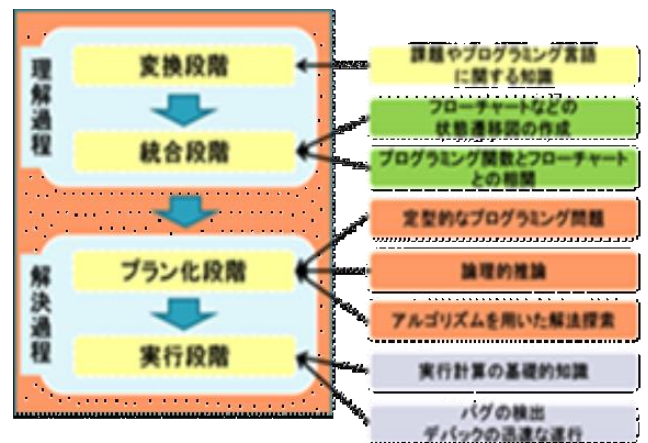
理解過程

変換段階

統合段階

解決過程

プラン化段階

実行段階

課題やプログラミング言語に関する知識

フローチャートなどの状態遷移図の作成

プログラミング関数とフローチャートとの相関

定型的なプログラミング問題

論理的推論

アルゴリズムを用いた解法探索

実行計算の基礎的知識

バグの検出
デバックの迅速な遂行